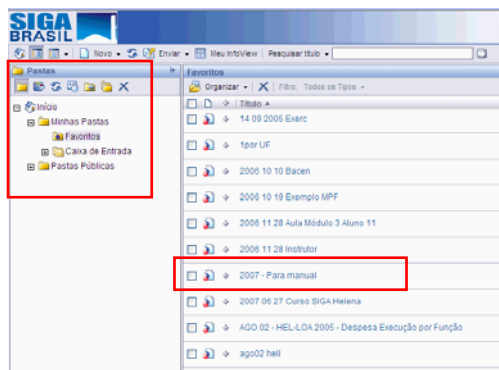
SIGA BRASIL

Novo Enviar Meu InfoView Pesquisar título

Pastas

Início
Minhas Pastas
Favoritos
Caixa de Entrada
Pastas Públicas

Favoritos

Organizar Filtro: Todos os Tipos

Título

14 09 2005 Exerc

1por UF

2006 10 10 Bacen

2006 10 19 Exemplo MPF

2006 11 28 Aula Módulo 3 Aluno 11

2006 11 28 Instrutor

2007 - Para manual

2007 06 27 Curso SIGA Helena

AGO 02 - HEL-LOA 2005 - Despesa Execução por Função

ago02 hell